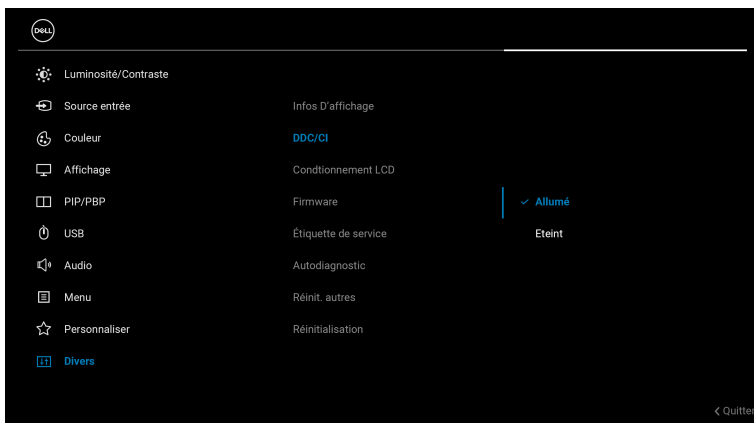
DELL

Luminosité/Contraste
Source entrée
Couleur
Affichage
PIP/PBP
USB
Audio
Menu
Personnaliser
Divers

Infos D'affichage
DDC/CI
Condtionnement LCD
Firmware
Étiquette de service
Autodiagnostic
Réinit. autres
Réinitialisation

✓ Allumé
Eteint

‹ Quitter